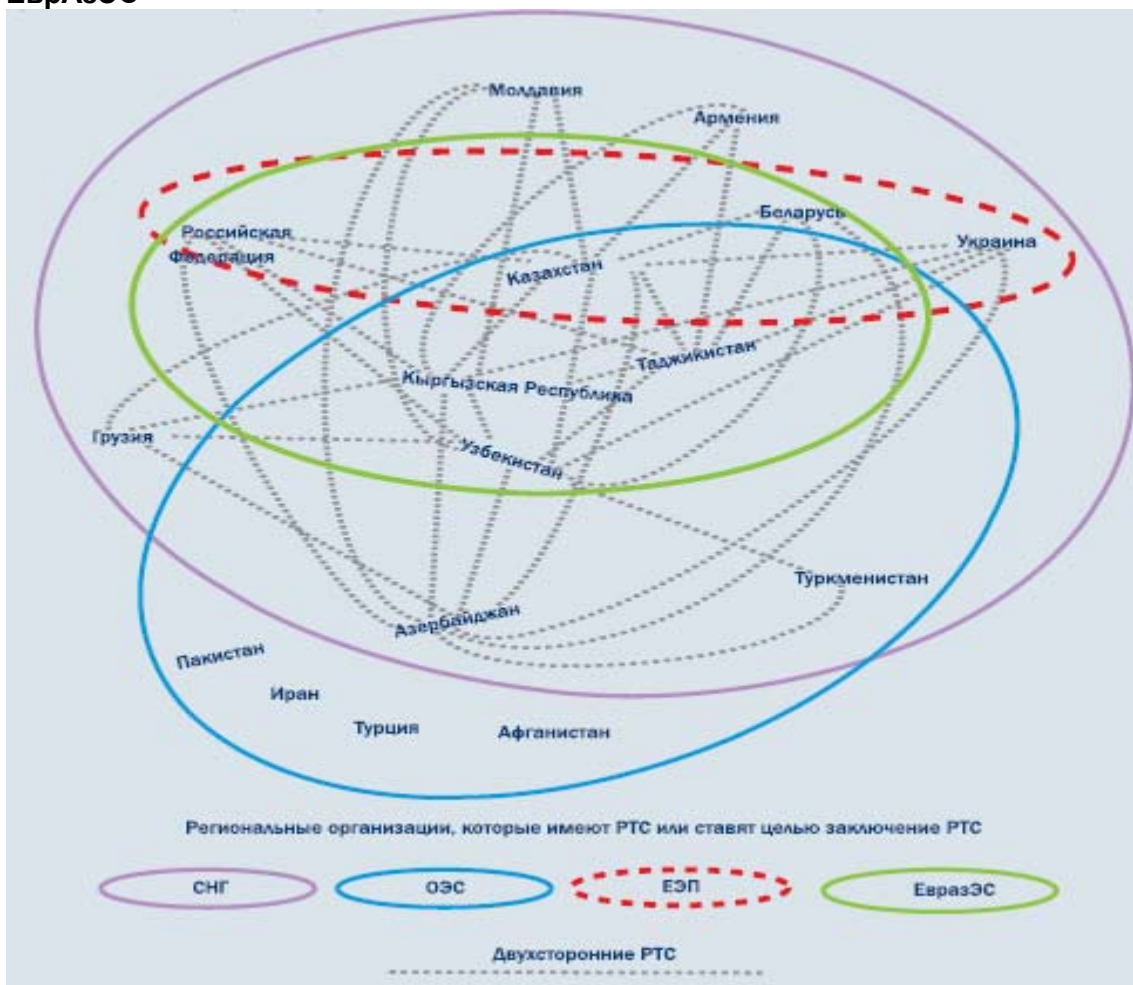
ЕврАзЭС

Молдавия
Армения
Беларусь
Российская Федерация
Украина
Казахстан
Таджикистан
Кыргызская Республика
Грузия
Узбекистан
Туркменистан
Азербайджан
Пакистан
Иран
Турция
Афганистан

Региональные организации, которые имеют РТС или ставят целью заключение РТС

СНГ
ОЭС
ЕЭП
ЕвразЭС

Двухсторонние РТС